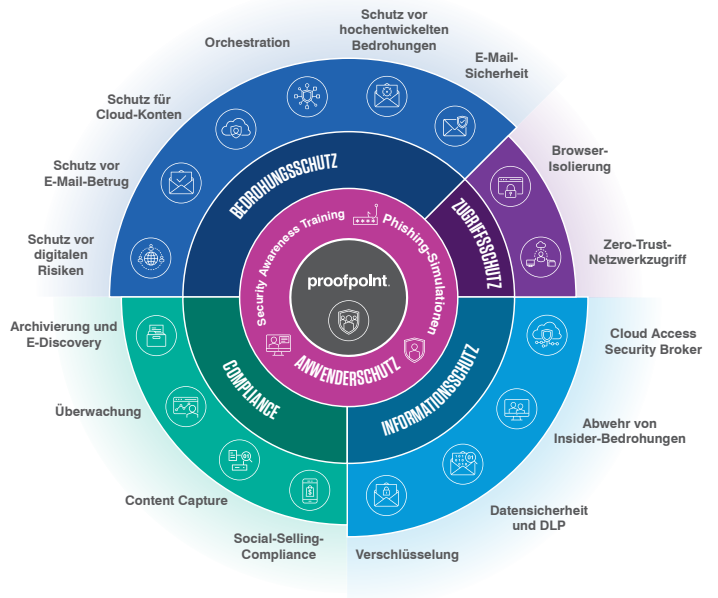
Orchestration

Schutz vor hochentwickelten Bedrohungen

E-Mail-Sicherheit

Schutz für Cloud-Konten

Schutz vor E-Mail-Betrug

Schutz vor digitalen Risiken

Browser-Isolierung

Zero-Trust-Netzwerkzugriff

BEDROHUNGSSCHUTZ

ZUGRIFFSSCHUTZ

Security Awareness Training

Phishing-Simulationen

proofpoint.

ANWENDERSCHUTZ

COMPLIANCE

INFORMATIONSSCHUTZ

Archivierung und E-Discovery

Überwachung

Content Capture

Social-Selling-Compliance

Cloud Access Security Broker

Abwehr von Insider-Bedrohungen

Datensicherheit und DLP

Verschlüsselung